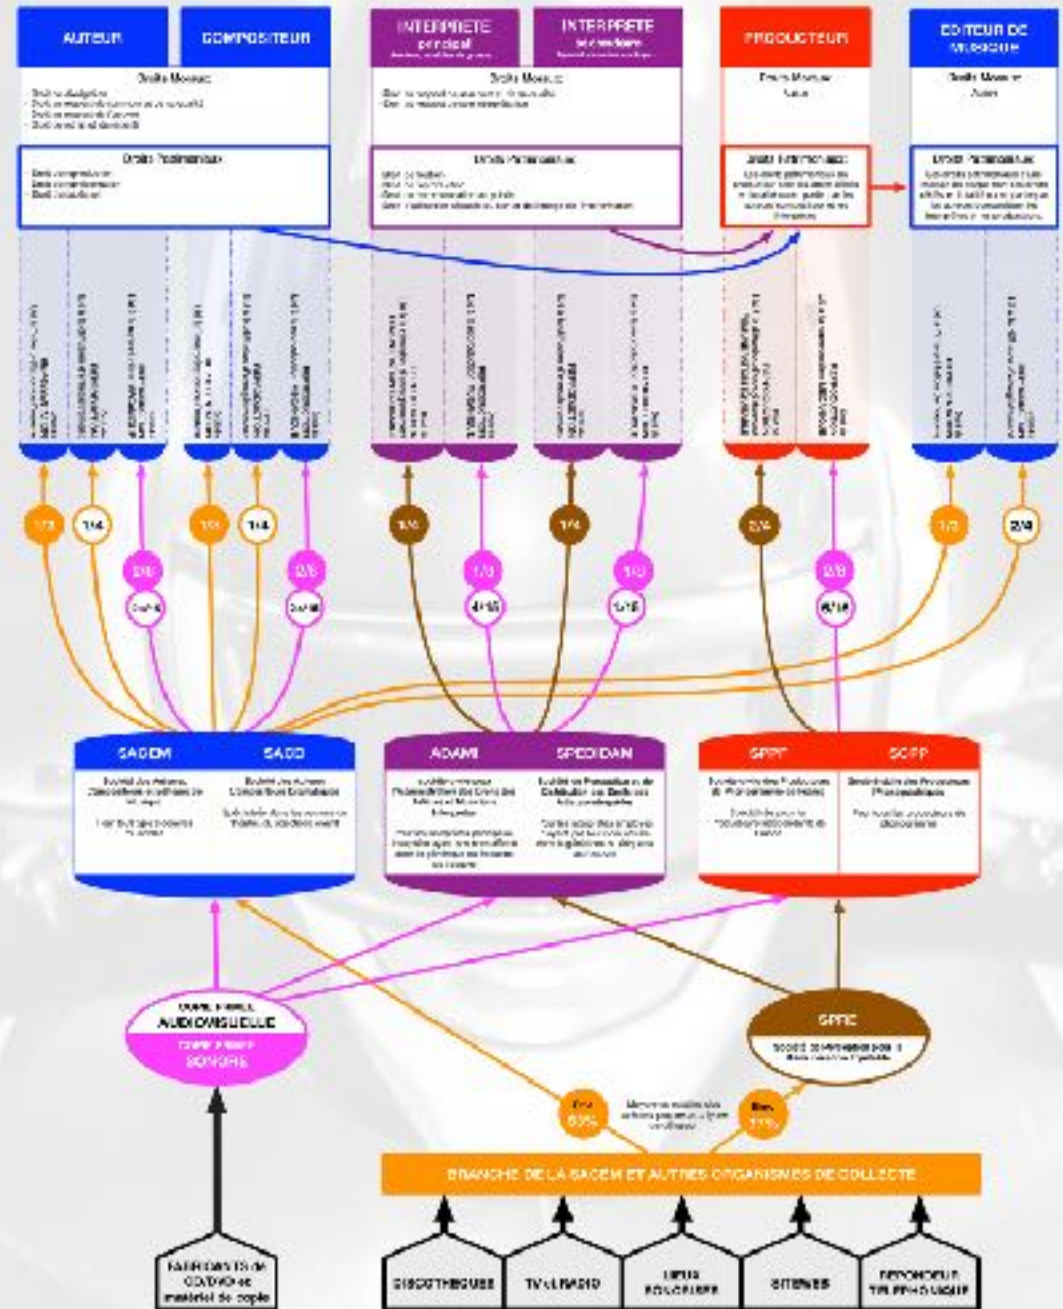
AUTEUR

COMPOSITEUR

INTERPRETE principal

INTERPRETE secondaire

PRODUCTEUR

EDITEUR DE MUSIQUE

Droits Moraux

Droits Moraux

Droits Moraux
Aucun

Droits Moraux
Aucun

Droits Patrimoniaux

Droits Patrimoniaux

Droits Patrimoniaux

Droits Patrimoniaux

1/2

1/4

1/2

1/4

1/4

1/4

2/4

1/2

2/4

2/8

2/8

1/8

1/8

2/8

SACEM

SACD

ADAMI

SPEDIDAM

SPPF

SCPP

COPIE PRIVEE AUDIOVISUELLE

COPIE PRIVEE SONORE

SPRE

Env. 50%

Env. 25%

BRANCHE DE LA SACEM ET AUTRES ORGANISMES DE COLLECTE

FABRICANTS de CD/DVD et matériel de copie

DISCOTHEQUES

TV et RADIO

LIEUX SONORISES

SITE WEB

REPONDEUR TELEPHONIQUE

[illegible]